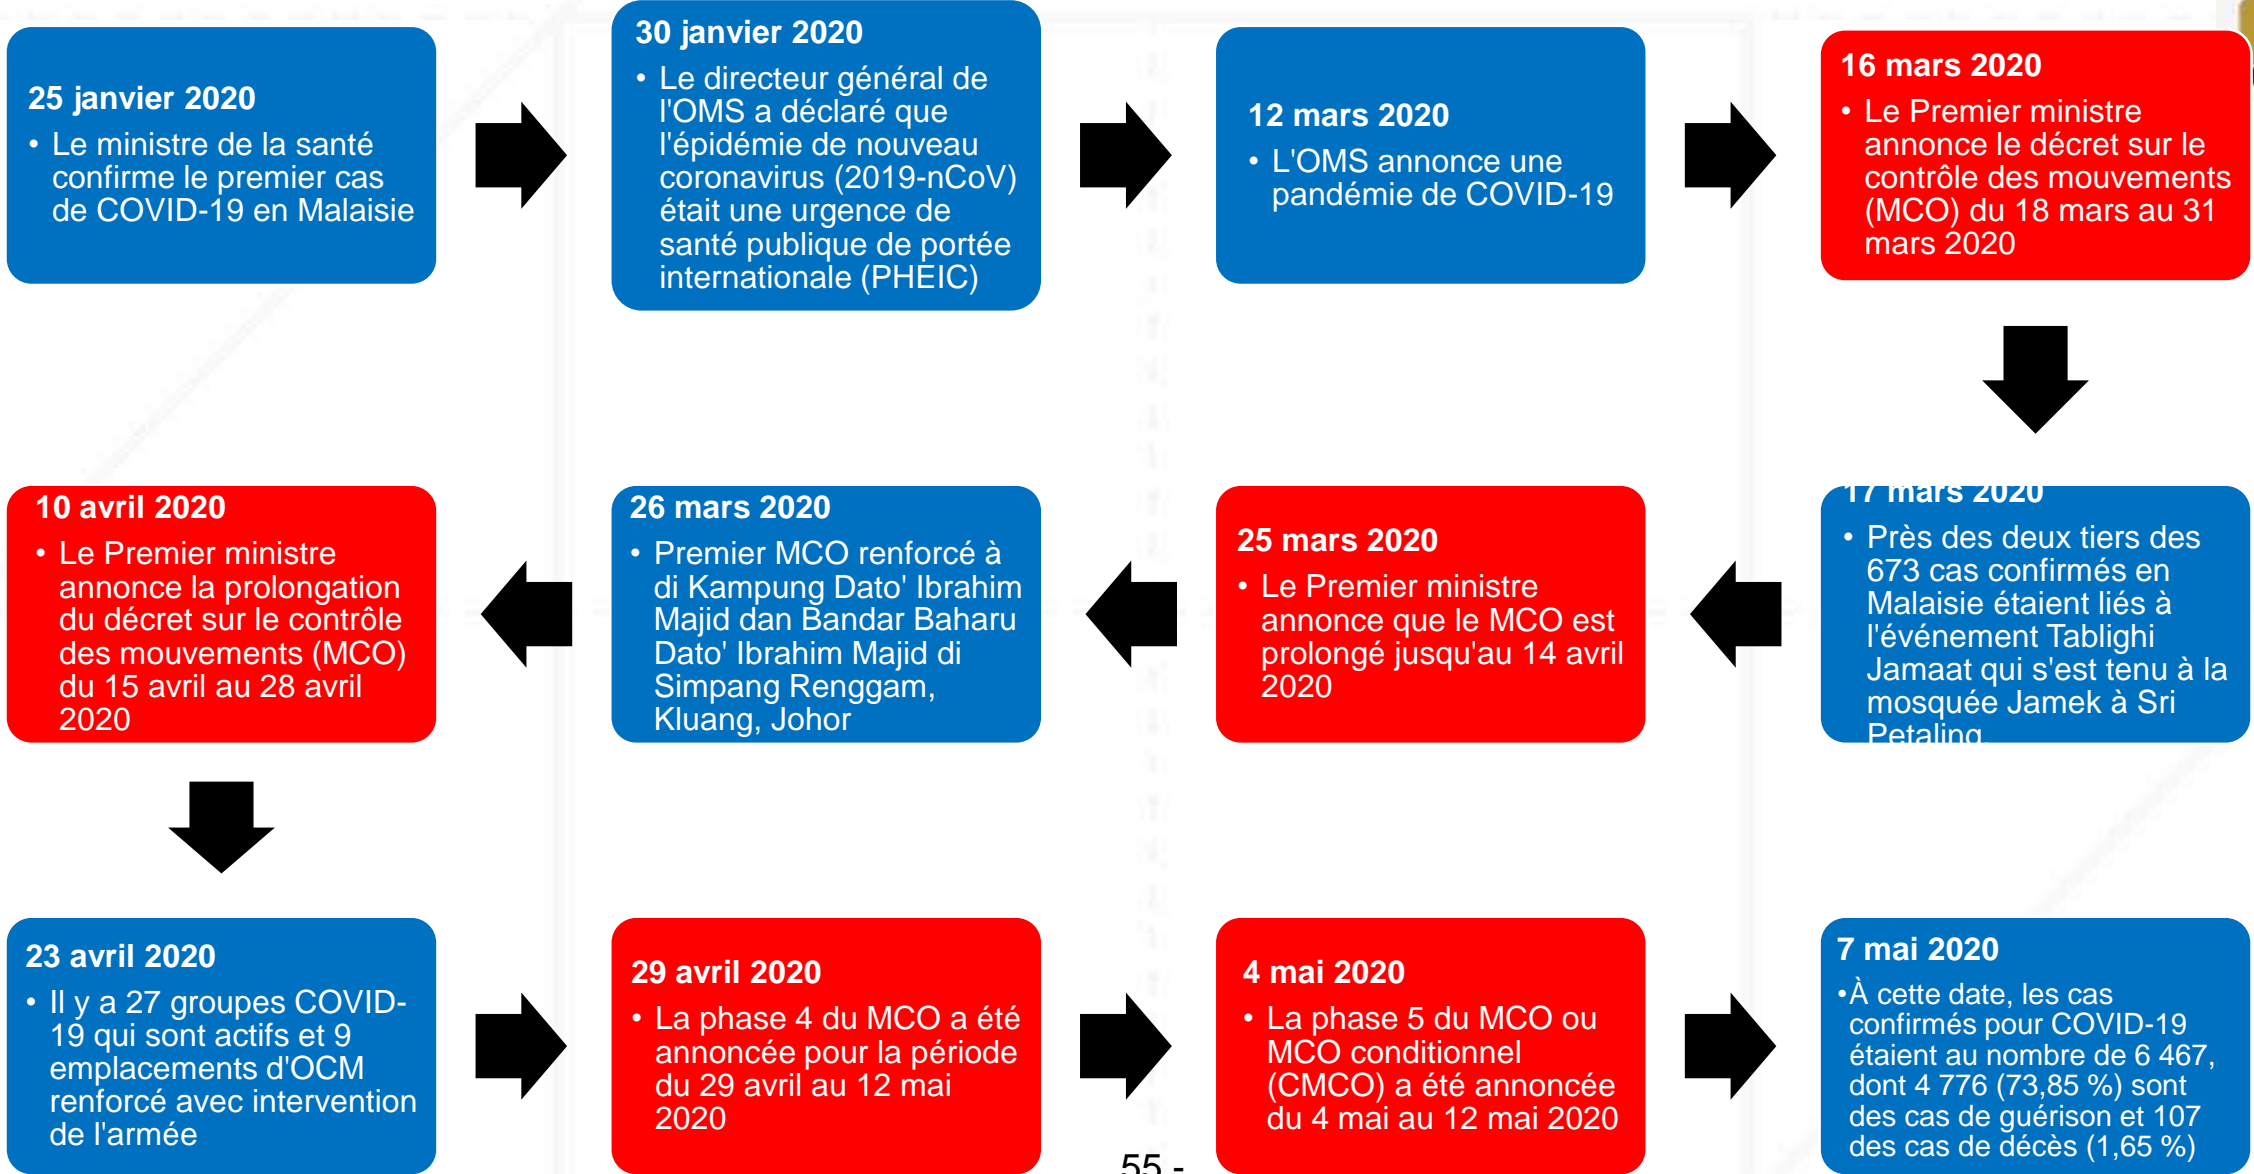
25 janvier 2020
• Le ministre de la santé confirme le premier cas de COVID-19 en Malaisie

30 janvier 2020
• Le directeur général de l'OMS a déclaré que l'épidémie de nouveau coronavirus (2019-nCoV) était une urgence de santé publique de portée internationale (PHEIC)

12 mars 2020
• L'OMS annonce une pandémie de COVID-19

16 mars 2020
• Le Premier ministre annonce le décret sur le contrôle des mouvements (MCO) du 18 mars au 31 mars 2020

17 mars 2020
• Près des deux tiers des 673 cas confirmés en Malaisie étaient liés à l'événement Tablighi Jamaat qui s'est tenu à la mosquée Jamek à Sri Petaling

25 mars 2020
• Le Premier ministre annonce que le MCO est prolongé jusqu'au 14 avril 2020

26 mars 2020
• Premier MCO renforcé à di Kampung Dato' Ibrahim Majid dan Bandar Baharu Dato' Ibrahim Majid di Simpang Renggam, Kluang, Johor

10 avril 2020
• Le Premier ministre annonce la prolongation du décret sur le contrôle des mouvements (MCO) du 15 avril au 28 avril 2020

23 avril 2020
• Il y a 27 groupes COVID-19 qui sont actifs et 9 emplacements d'OCM renforcé avec intervention de l'armée

29 avril 2020
• La phase 4 du MCO a été annoncée pour la période du 29 avril au 12 mai 2020

4 mai 2020
• La phase 5 du MCO ou MCO conditionnel (CMCO) a été annoncée du 4 mai au 12 mai 2020

7 mai 2020
•À cette date, les cas confirmés pour COVID-19 étaient au nombre de 6 467, dont 4 776 (73,85 %) sont des cas de guérison et 107 des cas de décès (1,65 %)

55 -